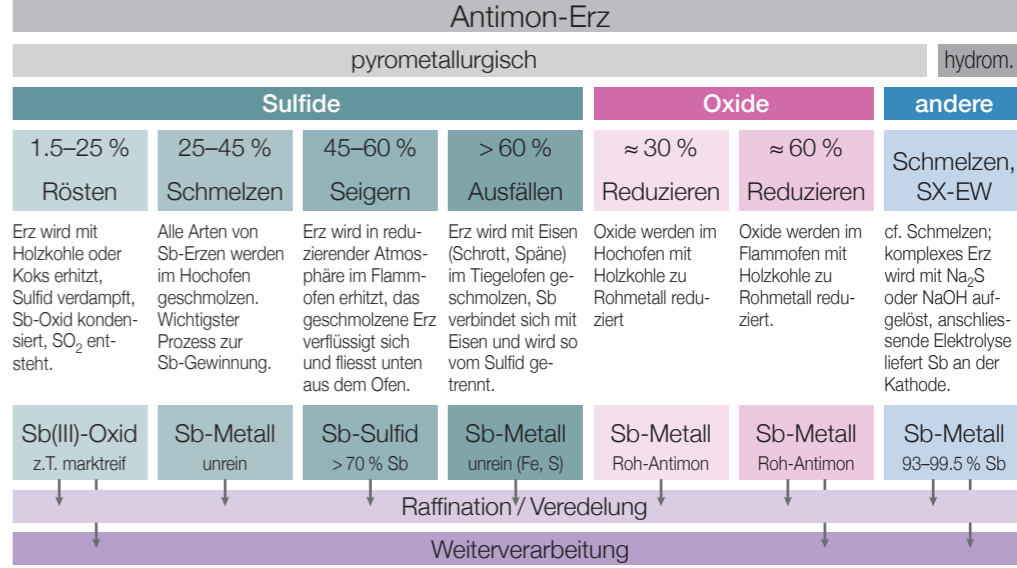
Antimon-Erz

pyrometallurgisch

hydrom.

Sulfide

Oxide

andere

1.5–25 %

Rösten

Erz wird mit Holzkohle oder Koks erhitzt, Sulfid verdampft, Sb-Oxid kondensiert, $SO_2$ entsteht.

Sb(III)-Oxid

z.T. marktreif

25–45 %

Schmelzen

Alle Arten von Sb-Erzen werden im Hochofen geschmolzen. Wichtigster Prozess zur Sb-Gewinnung.

Sb-Metall

unrein

45–60 %

Seigern

Erz wird in reduzierender Atmosphäre im Flammofen erhitzt, das geschmolzene Erz verflüssigt sich und fliesst unten aus dem Ofen.

Sb-Sulfid

> 70 % Sb

> 60 %

Ausfällen

Erz wird mit Eisen (Schrott, Späne) im Tiegelofen geschmolzen, Sb verbindet sich mit Eisen und wird so vom Sulfid getrennt.

Sb-Metall

unrein (Fe, S)

≈ 30 %

Reduzieren

Oxide werden im Hochofen mit Holzkohle zu Rohmetall reduziert

Sb-Metall

Roh-Antimon

≈ 60 %

Reduzieren

Oxide werden im Flammofen mit Holzkohle zu Rohmetall reduziert.

Sb-Metall

Roh-Antimon

Schmelzen, SX-EW

cf. Schmelzen; komplexes Erz wird mit $Na_2S$ oder NaOH aufgelöst, anschliessende Elektrolyse liefert Sb an der Kathode.

Sb-Metall

93–99.5 % Sb

Raffination / Veredelung

Weiterverarbeitung